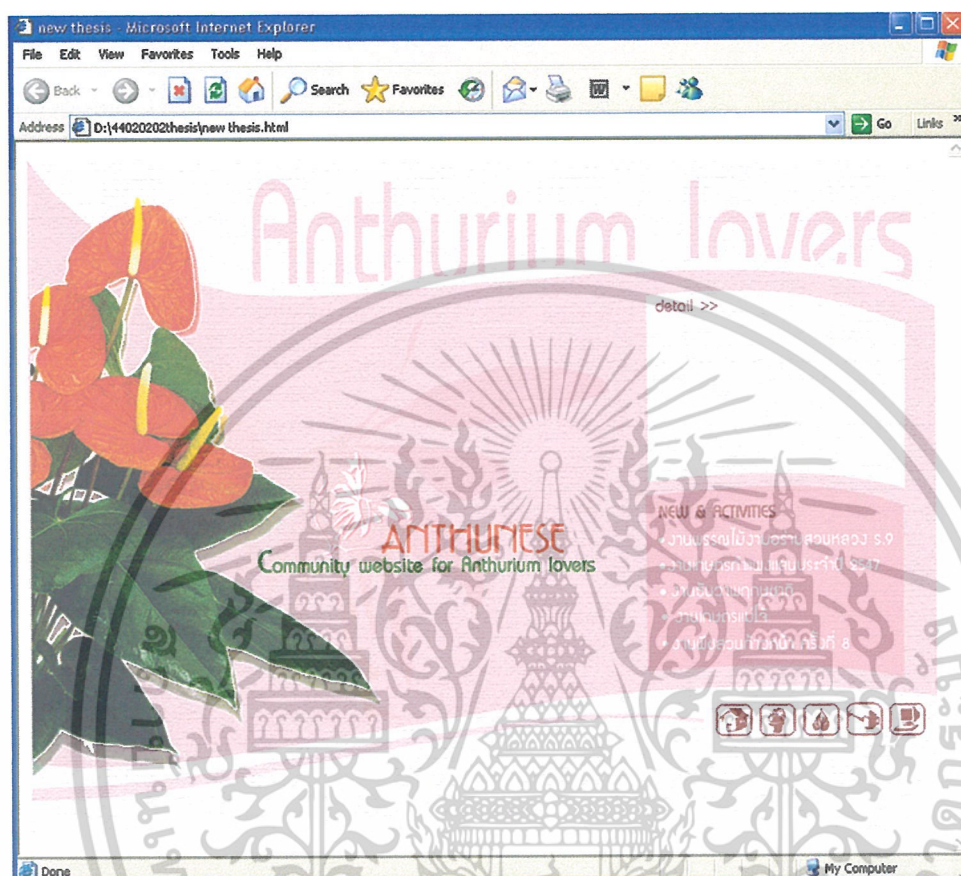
new thesis - Microsoft Internet Explorer

File Edit View Favorites Tools Help

Back Search Favorites

Address D:\44020202thesis\new thesis.html Go Links

Anthurium lovers

detail >>

ANTHUNESE
Community website for Anthurium lovers

NEW & ACTIVITIES
• งานพรรณไม้งามอร่ามสวนหลวง ร.9
• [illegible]
• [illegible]
• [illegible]
• งานพืชสวนก้าวหน้า ครั้งที่ 8

Done

My Computer